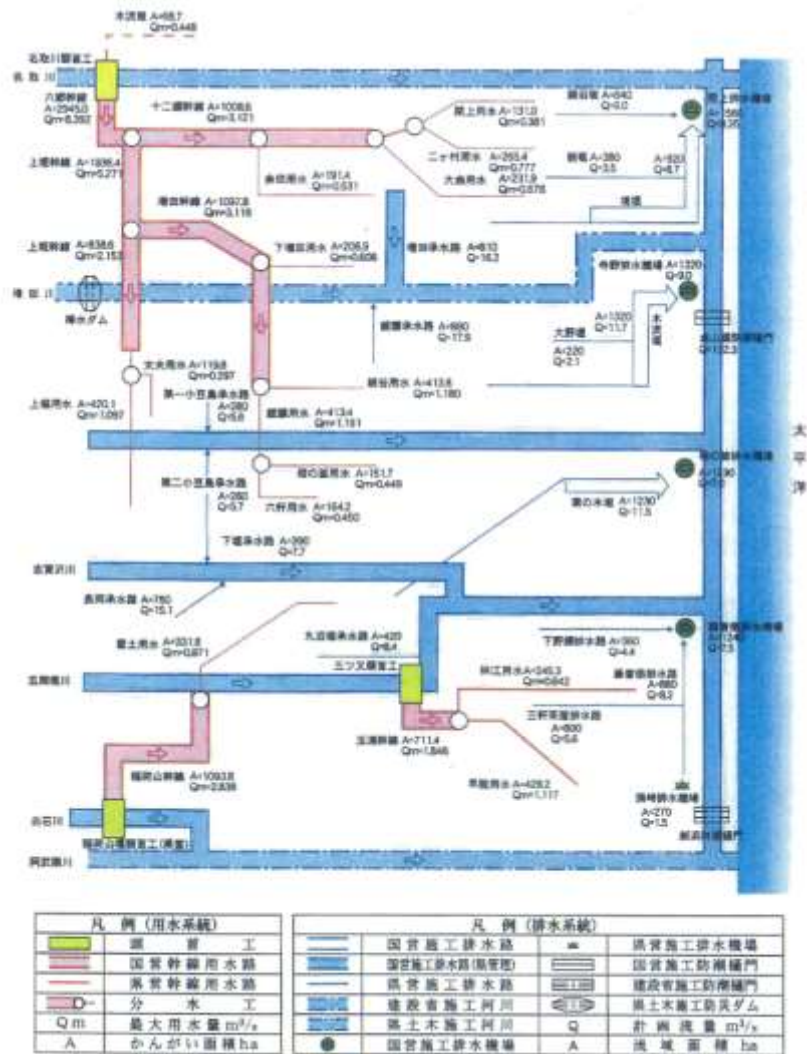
木流堰 A=68.7 Qm=0.448

名取川頭首工

名取川

六郷幹線 A=2945.0 Qm=8.392

十二郷幹線 A=1008.6 Qm=3.121

閖上用水 A=131.0 Qm=0.381

閖前堀 A=642 Q=6.0

閖上排水機場 A=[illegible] Q=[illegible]

上堀幹線 A=1936.4 Qm=5.271

ニッ村用水 A=265.4 Qm=0.777

大曲用水 A=231.9 Qm=0.678

笊田用水 A=191.4 Qm=0.531

熊曽根 A=280 Q=3.5

A=920 Q=8.7

貞山堀

増田幹線 A=1092.8 Qm=3.118

上堀幹線 A=838.6 Qm=2.153

下増田用水 A=206.9 Qm=0.606

増田承水路 A=610 Q=16.3

寺野排水機場 A=1320 Q=9.0

増田川

樽水ダム

飯野承水路 A=660 Q=17.5

大野堀 A=1320 Q=11.7

A=220 Q=2.1

木流堀

北釜防潮樋門 Q=132.3

文太用水 A=119.8 Qm=0.297

植松用水 A=413.8 Qm=1.160

第一小豆島承水路 A=280 Q=5.8

上堀用水 A=420.1 Qm=1.097

飯野用水 A=413.4 Qm=1.161

太平洋

相の釜用水 A=151.7 Qm=0.449

第二小豆島承水路 A=280 Q=5.7

六軒用水 A=164.2 Qm=0.450

新の木堀 A=1230 Q=11.5

下増承水路 A=390 Q=7.7

志賀沢川

長岡承水路 A=750 Q=15.1

富士用水 A=331.8 Qm=0.871

丸這場承水路 A=420 Q=6.4

下野郷排水路 A=360 Q=4.4

三ツ文頭首工

五間堀川

岩沼排水機場 A=1340 Q=13

阿江用水 A=345.3 Qm=0.842

藤曽根排水路 A=660 Q=8.2

三軒茶屋排水路 A=600 Q=5.6

玉浦幹線 A=711.4 Qm=1.846

早股用水 A=428.2 Qm=1.117

阿武山幹線 A=1093.8 Qm=2.839

赤石川

阿武隈山頭首工(県営)

阿武隈川

蒲崎排水機場 A=270 Q=1.5

新浜防潮樋門

| 凡 例 (用水系統) | |
|---|---|
| | 頭首工 |
| | 国営幹線用水路 |
| | 県営幹線用水路 |
| | 分水工 |
| Qm | 最大用水量 m³/s |
| A | かんがい面積 ha |

| 凡 例 (排水系統) | | | |
|---|---|---|---|
| | 国営施工排水路 | | 県営施工排水機場 |
| | 国営施工排水路(県管理) | | 国営施工防潮樋門 |
| | 県営施工排水路 | | 建設省施工防潮樋門 |
| | 建設省施工河川 | | 県土木施工防災ダム |
| | 県土木施工河川 | Q | 計画流量 m³/s |
| | 国営施工排水機場 | A | 流域面積 ha |